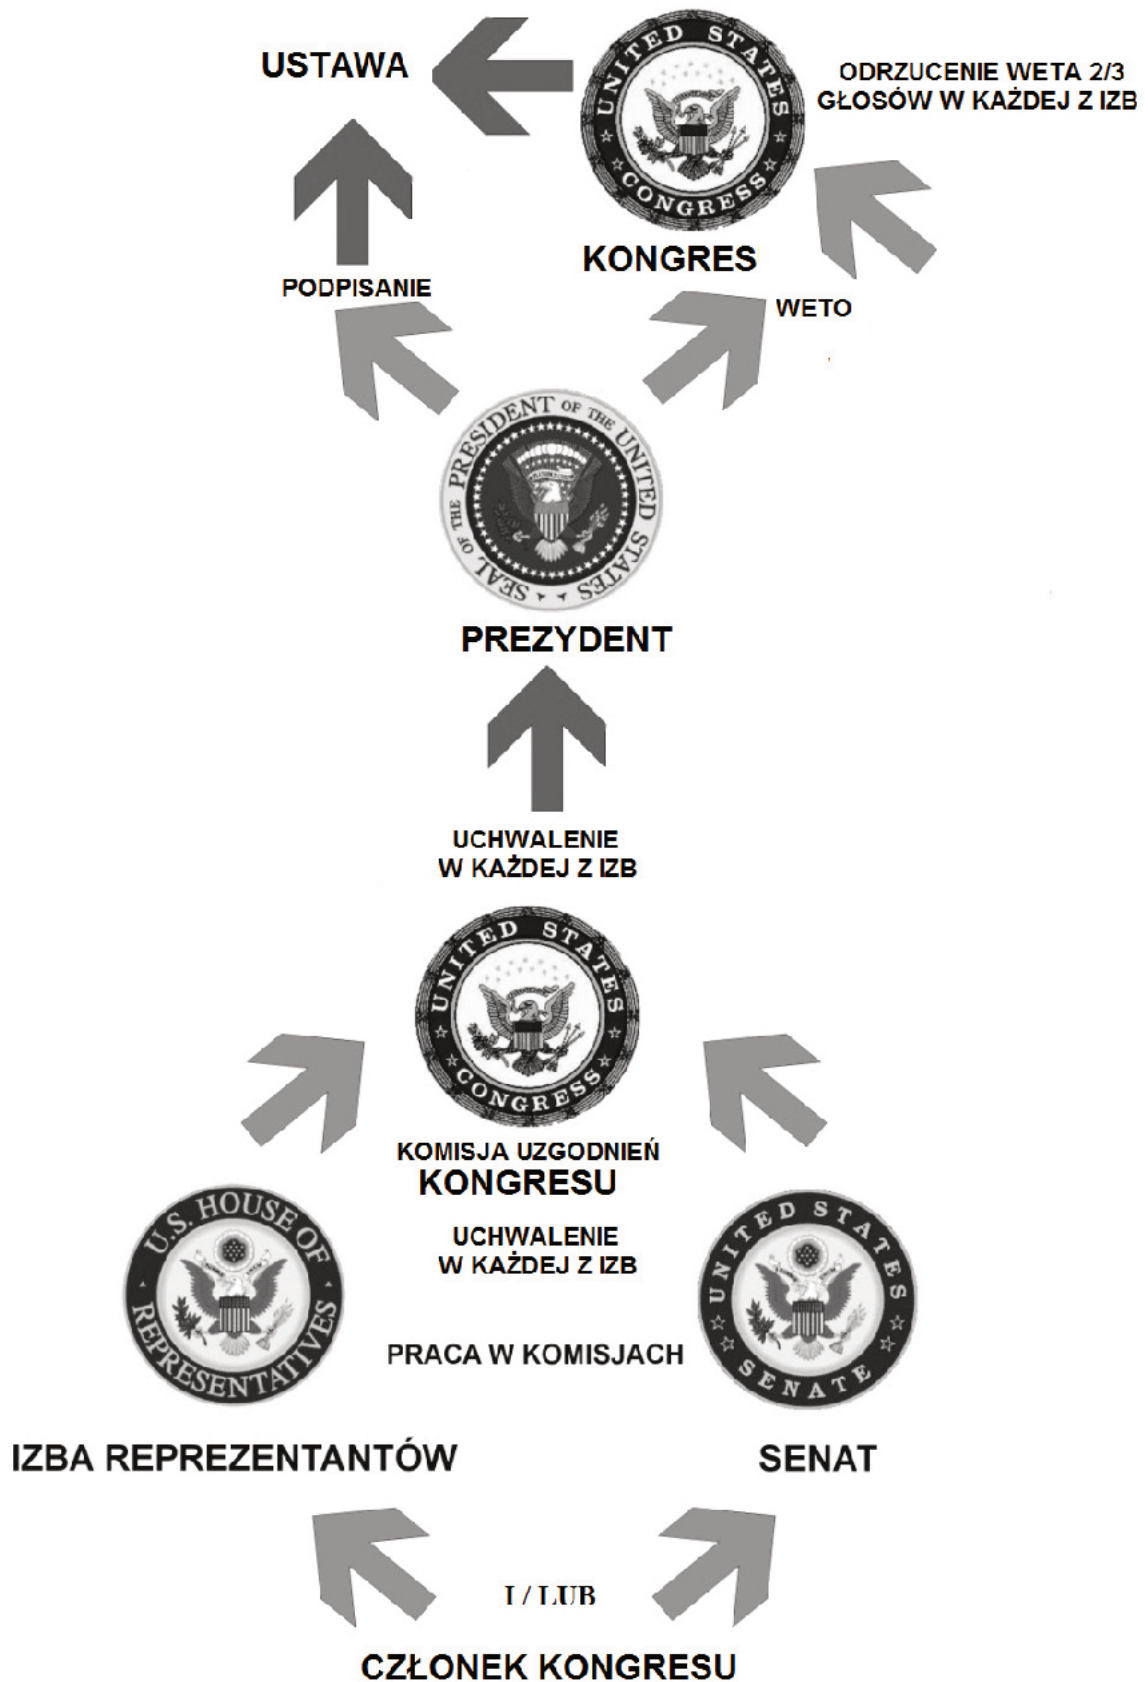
USTAWA

UNITED STATES CONGRESS

ODRZUCENIE WETA 2/3 GŁOSÓW W KAŻDEJ Z IZB

KONGRES

PODPISANIE

WETO

SEAL OF THE PRESIDENT OF THE UNITED STATES

PREZYDENT

UCHWALENIE W KAŻDEJ Z IZB

UNITED STATES CONGRESS

KOMISJA UZGODNIEŃ KONGRESU

U.S. HOUSE OF REPRESENTATIVES

UCHWALENIE W KAŻDEJ Z IZB

UNITED STATES SENATE

PRACA W KOMISJACH

IZBA REPREZENTANTÓW

SENAT

I / LUB

CZŁONEK KONGRESU